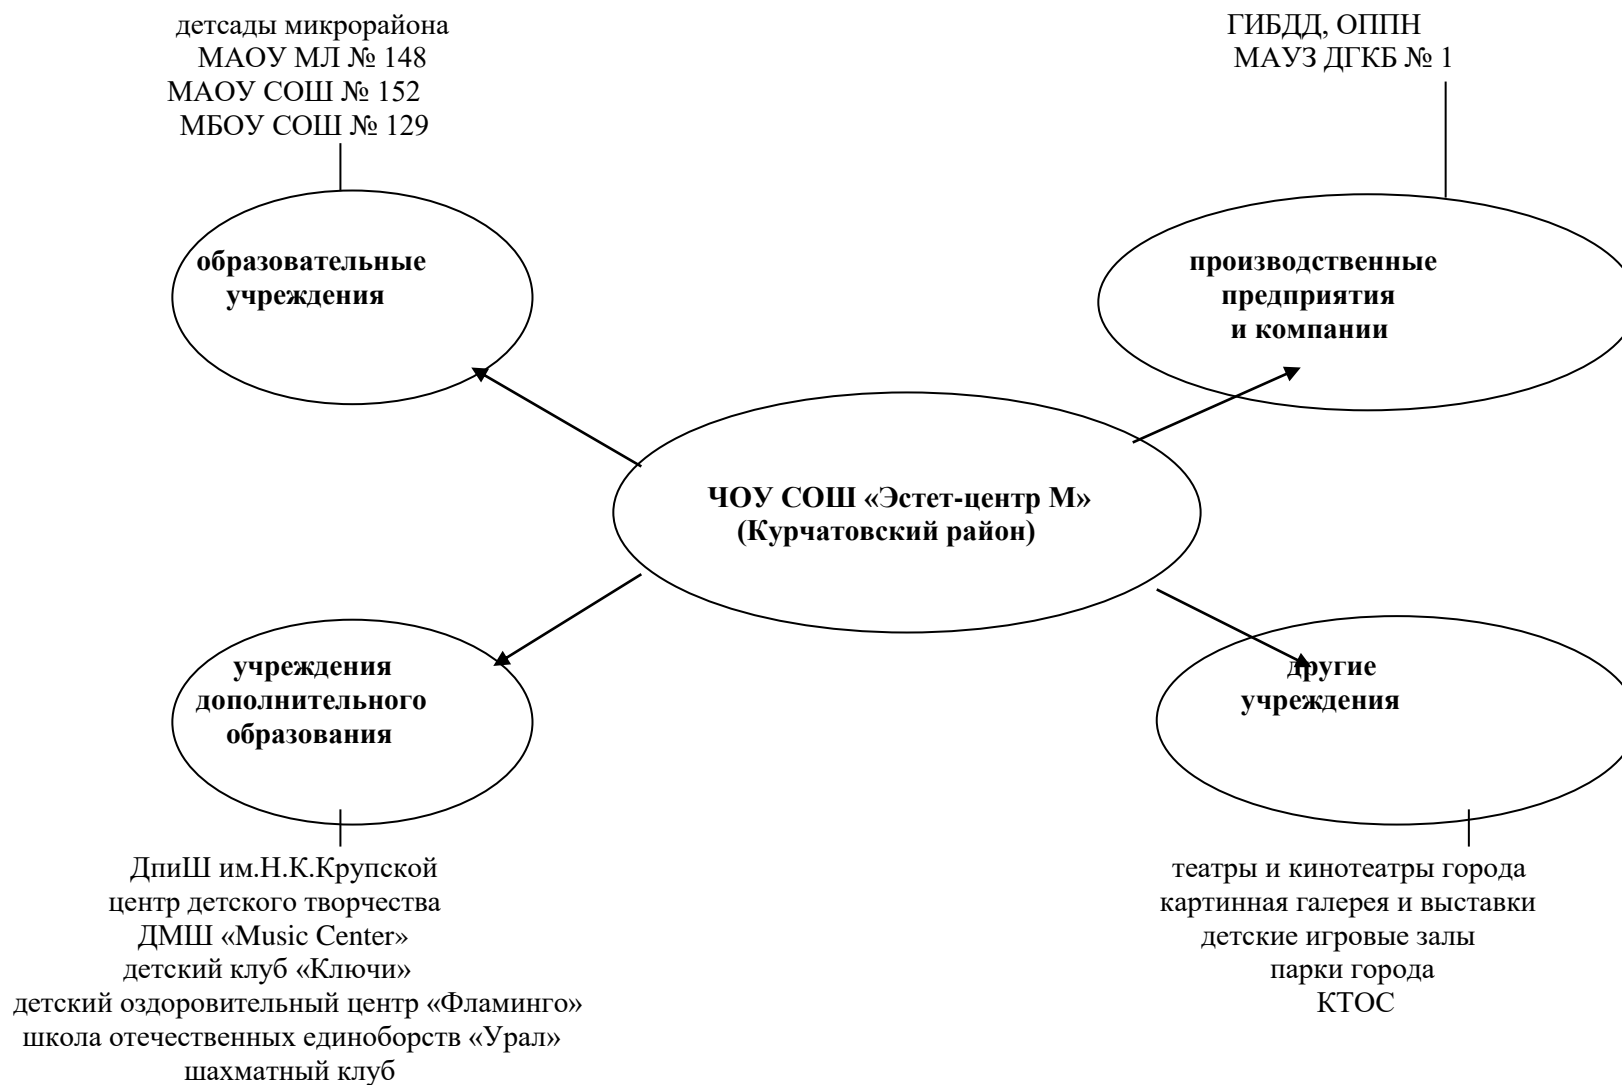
детсады микрорайона
МАОУ МЛ № 148
МАОУ СОШ № 152
МБОУ СОШ № 129

ГИБДД, ОППН
МАУЗ ДГКБ № 1

образовательные учреждения

производственные предприятия и компании

ЧОУ СОШ «Эстет-центр М»
(Курчатовский район)

учреждения дополнительного образования

другие учреждения

ДпиШ им.Н.К.Крупской
центр детского творчества
ДМШ «Music Center»
детский клуб «Ключи»
детский оздоровительный центр «Фламинго»
школа отечественных единоборств «Урал»
шахматный клуб

театры и кинотеатры города
картинная галерея и выставки
детские игровые залы
парки города
КТОС